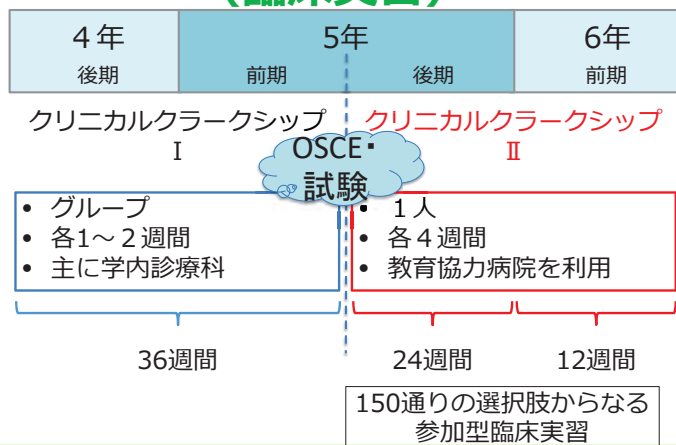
（臨床実習）

| 4年 | 5年 | | 6年 |
|---|---|---|---|
| 後期 | 前期 | 後期 | 前期 |

クリニカルクラークシップ Ⅰ

クリニカルクラークシップ Ⅱ

OSCE・試験

• グループ
• 各1～２週間
• 主に学内診療科

• １人
• 各４週間
• 教育協力病院を利用

36週間

24週間

12週間

150通りの選択肢からなる参加型臨床実習